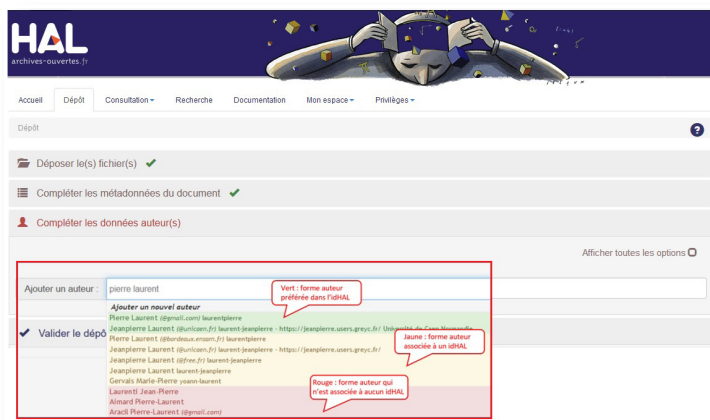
HAL
archives-ouvertes.fr

Accueil | Dépôt | Consultation ▾ | Recherche | Documentation | Mon espace ▾ | Privilèges ▾

Dépôt

Déposer le(s) fichier(s) ✔

Compléter les métadonnées du document ✔

Compléter les données auteur(s)

Afficher toutes les options

Ajouter un auteur : pierre laurent

Valider le dépôt

Ajouter un nouvel auteur
Pierre Laurent (@gmail.com) laurentpierre
Jeanpierre Laurent (@unicaen.fr) laurent-jeanpierre - https://jeanpierre.users.greyc.fr/ Université de Caen Normandie
Pierre Laurent (@bordeaux.ensam.fr) laurentpierre
Jeanpierre Laurent (@unicaen.fr) laurent-jeanpierre - https://jeanpierre.users.greyc.fr/
Jeanpierre Laurent (@free.fr) laurent-jeanpierre
Jeanpierre Laurent laurent-jeanpierre
Gervais Marie-Pierre yoann-laurent
Laurenti Jean-Pierre
Aimard Pierre-Laurent
Aracil Pierre-Laurent (@gmail.com)

Vert : forme auteur préférée dans l'idHAL

Jaune : forme auteur associée à un idHAL

Rouge : forme auteur qui n'est associée à aucun idHAL